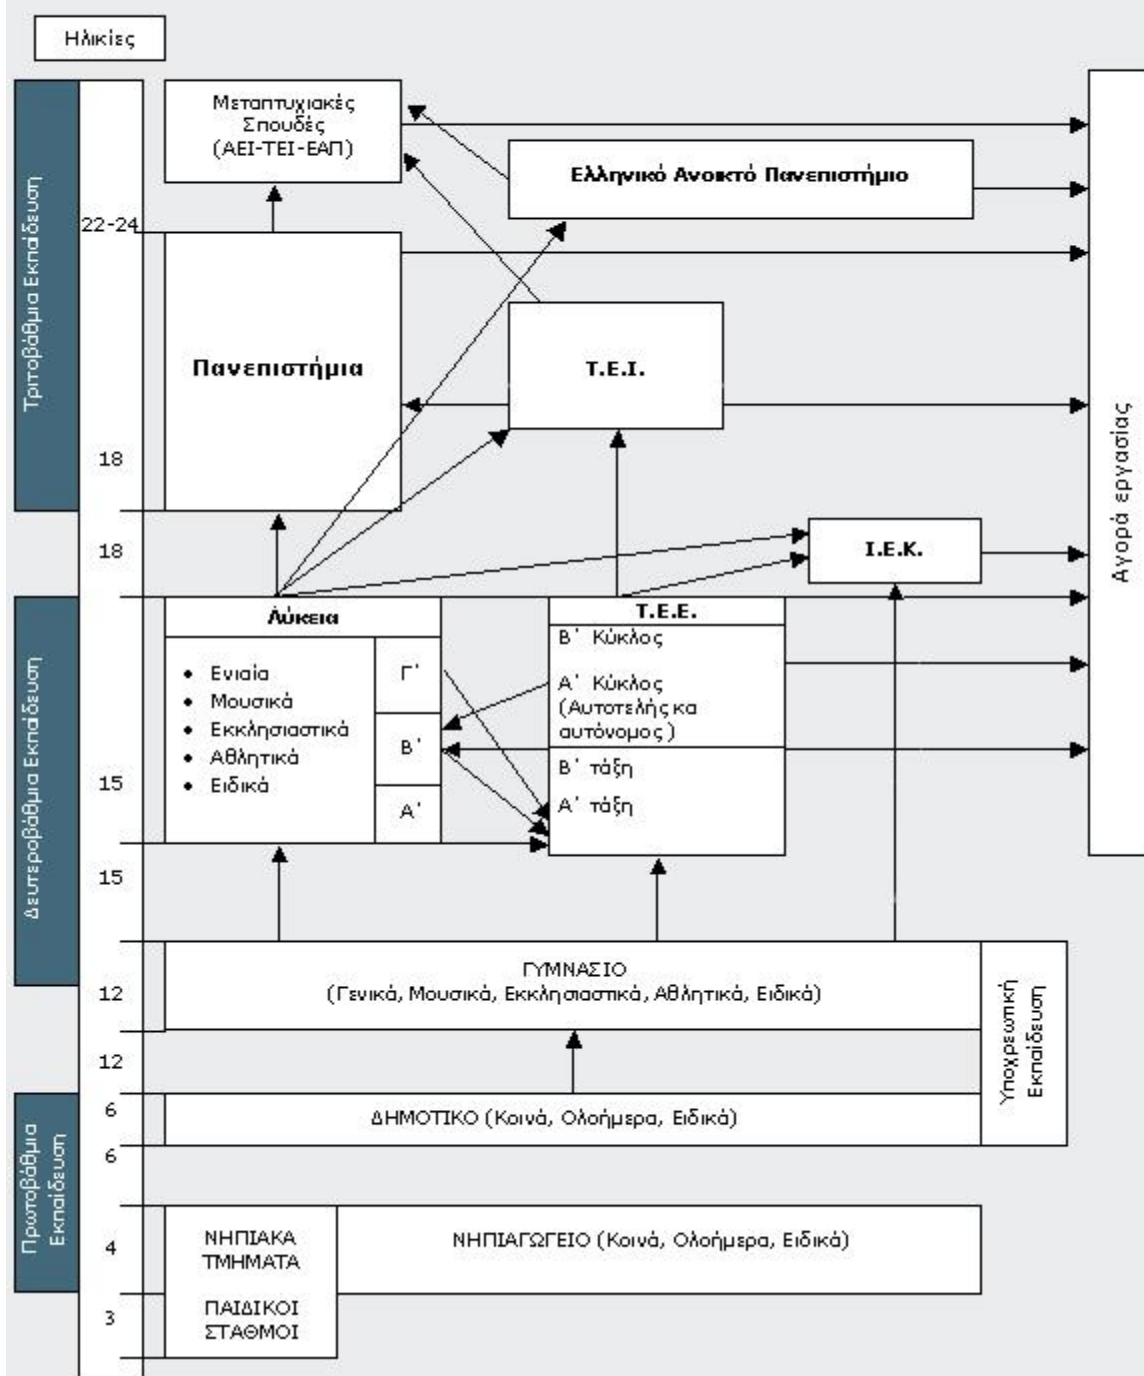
Ηλικίες

Τριτοβάθμια Εκπαίδευση

Μεταπτυχιακές Σπουδές (ΑΕΙ-ΤΕΙ-ΕΑΠ)

Ελληνικό Ανοικτό Πανεπιστήμιο

22-24

Πανεπιστήμια

Τ.Ε.Ι.

18

18

Ι.Ε.Κ.

Αγορά εργασίας

Δευτεροβάθμια Εκπαίδευση

Λύκεια

• Ενιαία
• Μουσικά
• Εκκλησιαστικά
• Αθλητικά
• Ειδικά

Γ΄

Β΄

Α΄

Τ.Ε.Ε.

Β΄ Κύκλος

Α΄ Κύκλος (Αυτοτελής κα αυτόνομος)

Β΄ τάξη

Α΄ τάξη

15

15

ΓΥΜΝΑΣΙΟ (Γενικά, Μουσικά, Εκκλησιαστικά, Αθλητικά, Ειδικά)

12

Υποχρεωτική Εκπαίδευση

12

Πρωτοβάθμια Εκπαίδευση

6

ΔΗΜΟΤΙΚΟ (Κοινά, Ολοήμερα, Ειδικά)

6

4

ΝΗΠΙΑΚΑ ΤΜΗΜΑΤΑ

ΝΗΠΙΑΓΩΓΕΙΟ (Κοινά, Ολοήμερα, Ειδικά)

3

ΠΑΙΔΙΚΟΙ ΣΤΑΘΜΟΙ